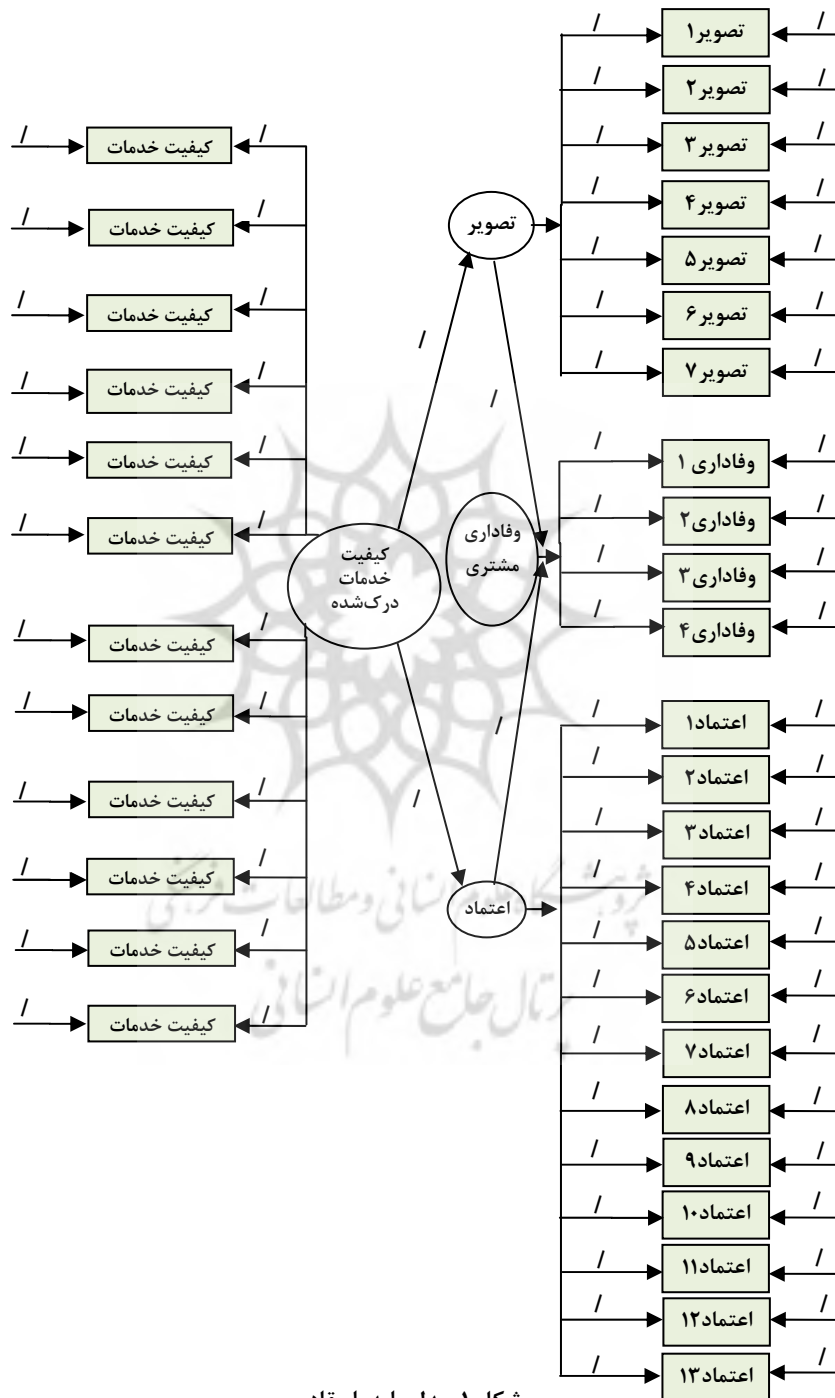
کیفیت خدمات
کیفیت خدمات
کیفیت خدمات
کیفیت خدمات
کیفیت خدمات
کیفیت خدمات
کیفیت خدمات
کیفیت خدمات
کیفیت خدمات
کیفیت خدمات
کیفیت خدمات
کیفیت خدمات

کیفیت خدمات درک‌شده

تصویر
وفاداری مشتری
اعتماد

تصویر۱
تصویر۲
تصویر۳
تصویر۴
تصویر۵
تصویر۶
تصویر۷

وفاداری ۱
وفاداری۲
وفاداری۳
وفاداری۴

اعتماد۱
اعتماد۲
اعتماد۳
اعتماد۴
اعتماد۵
اعتماد۶
اعتماد۷
اعتماد۸
اعتماد۹
اعتماد۱۰
اعتماد۱۱
اعتماد۱۲
اعتماد۱۳

/ / / / / / / / / / / / / / / / / / / / / / / / / / / / / / / / / / / / / / / / / / / / / / / / / / / / / / / / / / / / / / / / / / / / / / / / / / /

پژوهشگاه علوم انسانی و مطالعات فرهنگی
پرتال جامع علوم انسانی

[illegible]